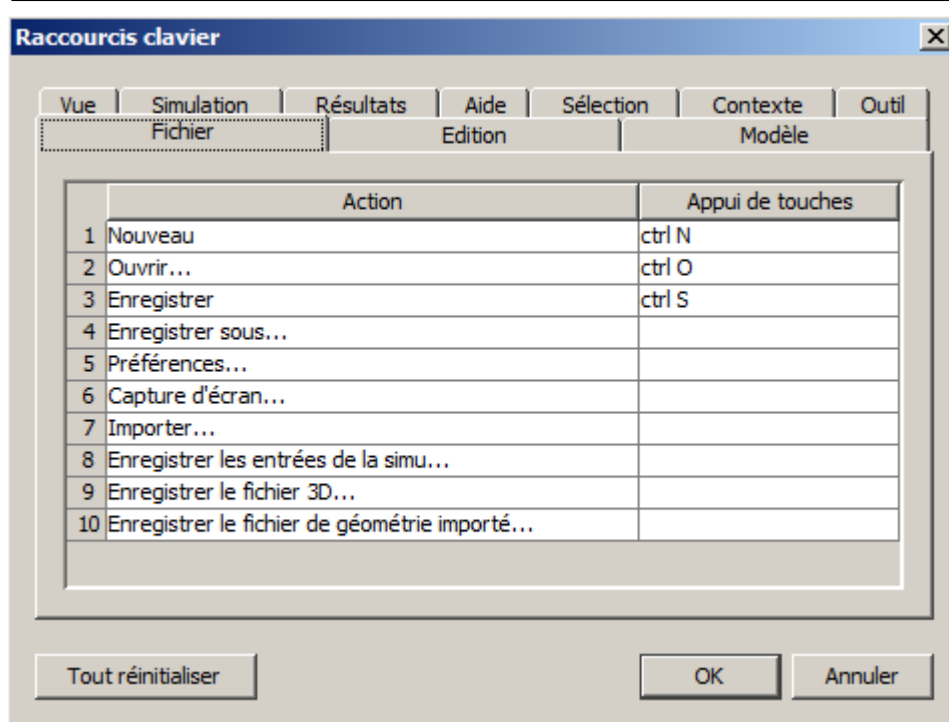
Raccourcis clavier

Vue | Simulation | Résultats | Aide | Sélection | Contexte | Outil
Fichier | Edition | Modèle

| | Action | Appui de touches |
|---|---|---|
| 1 | Nouveau | ctrl N |
| 2 | Ouvrir... | ctrl O |
| 3 | Enregistrer | ctrl S |
| 4 | Enregistrer sous... | |
| 5 | Préférences... | |
| 6 | Capture d'écran... | |
| 7 | Importer... | |
| 8 | Enregistrer les entrées de la simu... | |
| 9 | Enregistrer le fichier 3D... | |
| 10 | Enregistrer le fichier de géométrie importé... | |

Tout réinitialiser

OK

Annuler